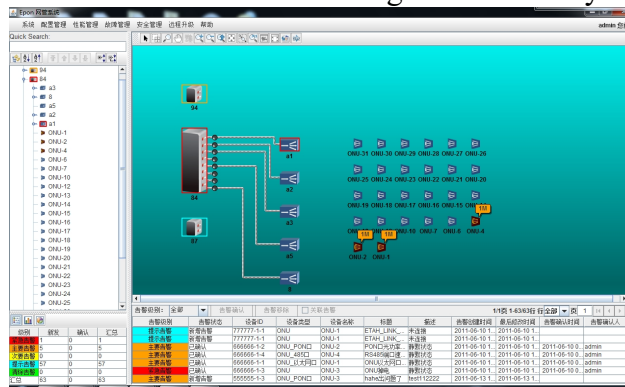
Epon 网管系统

系统 配置管理 性能管理 故障管理 安全管理 远程升级 帮助

admin 自

Quick Search

94
a4
a3
8
a5
a2
a1
ONU-1
ONU-2
ONU-4
ONU-6
ONU-7
ONU-10
ONU-12
ONU-13
ONU-14
ONU-15
ONU-16
ONU-17
ONU-18
ONU-19
ONU-20
ONU-21
ONU-22
ONU-23
ONU-24
ONU-25

94
84
a1
a2
a3
a5
8
87

ONU-31 ONU-30 ONU-29 ONU-28 ONU-27 ONU-26
ONU-25 ONU-24 ONU-23 ONU-22 ONU-21 ONU-20
ONU-19 ONU-18 ONU-17 ONU-16 ONU-15 ONU-14
ONU-13 ONU-12 ONU-10 ONU-7 ONU-6 ONU-4
ONU-2 ONU-1

| 级别 | 数量 | 确认 | 汇总 |
|---|---|---|---|
| 紧急告警 | 1 | 0 | 1 |
| 主要告警 | 5 | 0 | 5 |
| 次要告警 | 0 | 0 | 0 |
| 提示告警 | 57 | 0 | 57 |
| 清除告警 | 0 | 0 | 0 |
| 汇总 | 63 | 0 | 63 |

告警级别: 全部 告警确认 告警恢复 关联告警 1/1页 1-63/63行 显示全部 到 1

| 告警级别 | 告警状态 | 设备ID | 设备类型 | 设备名称 | 标题 | 描述 | 告警创建时间 | 最后相应时间 | 告警确认时间 | 告警确认人 |
|---|---|---|---|---|---|---|---|---|---|---|
| 提示告警 | 未确认 | 777777-1-1 | ONU | ONU-1 | ETAH_LINK_... | 未连接 | 2011-06-10 1... | 2011-06-10 ... | | |
| 提示告警 | 未确认 | 777777-1-1 | ONU | ONU-1 | ETAH_LINK_... | 未连接 | 2011-06-10 1... | 2011-06-10 ... | | |
| 主要告警 | 已确认 | 666666-1-2 | ONU_PON口 | ONU-2 | PON口光功率... | 告警状态 | 2011-06-10 1... | 2011-06-10 ... | 2011-06-10 0... | admin |
| 主要告警 | 已确认 | 666666-1-4 | ONU_485口 | ONU-4 | RS485端口通... | 告警状态 | 2011-06-10 1... | 2011-06-10 ... | 2011-06-10 0... | admin |
| 主要告警 | 已确认 | 666666-1-6 | ONU_以太网口 | ONU-1 | ONU以太网口... | 告警状态 | 2011-06-10 1... | 2011-06-10 ... | 2011-06-10 0... | admin |
| 主要告警 | 已确认 | 666666-1-3 | ONU | ONU-3 | ONU掉电 | 告警状态 | 2011-06-10 1... | 2011-06-10 ... | 2011-06-10 0... | admin |
| 主要告警 | 未确认 | 555555-1-3 | ONU_PON口 | ONU-3 | hahe光功率... | test112222 | 2011-06-13 1... | 2011-06-13 1... | | |